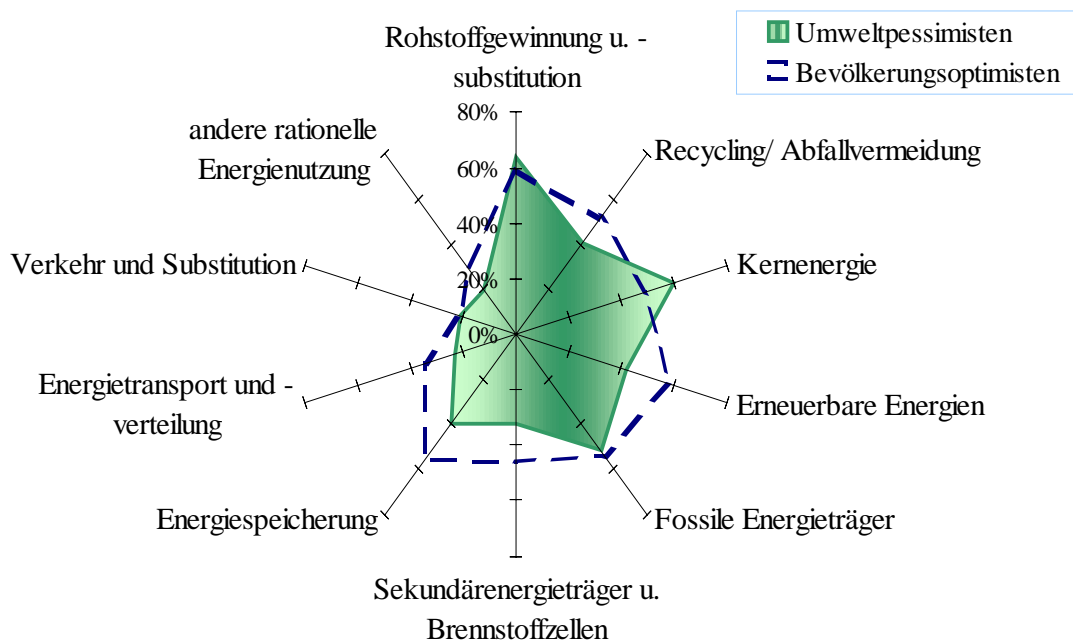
Umweltpessimisten
Bevölkerungsoptimisten

Rohstoffgewinnung u. -substitution

80%
60%
40%
20%
0%

Recycling/ Abfallvermeidung

Kernenergie

Erneuerbare Energien

Fossile Energieträger

Sekundärenergieträger u. Brennstoffzellen

Energiespeicherung

Energietransport und -verteilung

Verkehr und Substitution

andere rationelle Energienutzung